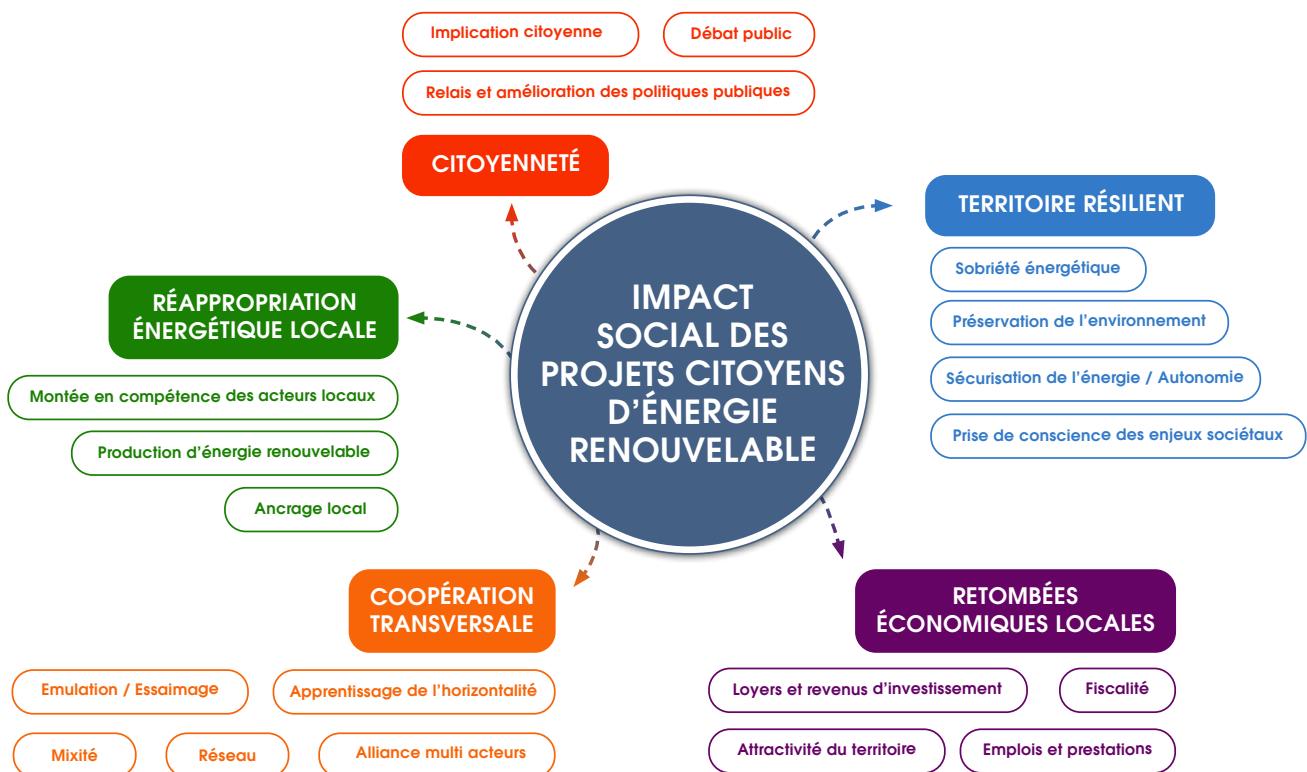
IMPACT SOCIAL DES PROJETS CITOYENS D'ÉNERGIE RENOUVELABLE

Implication citoyenne
Débat public
Relais et amélioration des politiques publiques

CITOYENNETÉ

TERRITOIRE RÉSILIENT

Sobriété énergétique
Préservation de l'environnement
Sécurisation de l'énergie / Autonomie
Prise de conscience des enjeux sociétaux

RÉAPPROPRIATION ÉNERGÉTIQUE LOCALE

Montée en compétence des acteurs locaux
Production d'énergie renouvelable
Ancrage local

COOPÉRATION TRANSVERSALE

Emulation / Essaimage
Apprentissage de l'horizontalité
Mixité
Réseau
Alliance multi acteurs

RETOMBÉES ÉCONOMIQUES LOCALES

Loyers et revenus d'investissement
Fiscalité
Attractivité du territoire
Emplois et prestations